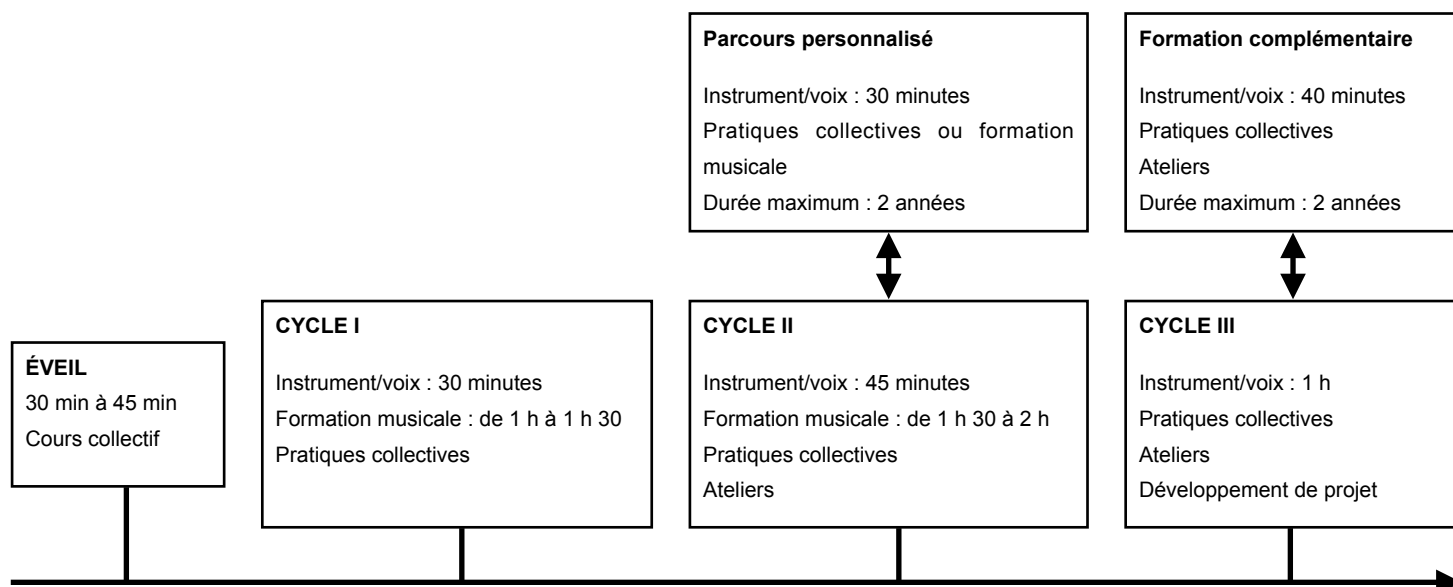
**Parcours personnalisé**

Instrument/voix : 30 minutes
Pratiques collectives ou formation musicale
Durée maximum : 2 années

**Formation complémentaire**

Instrument/voix : 40 minutes
Pratiques collectives
Ateliers
Durée maximum : 2 années

**ÉVEIL**
30 min à 45 min
Cours collectif

**CYCLE I**

Instrument/voix : 30 minutes
Formation musicale : de 1 h à 1 h 30
Pratiques collectives

**CYCLE II**

Instrument/voix : 45 minutes
Formation musicale : de 1 h 30 à 2 h
Pratiques collectives
Ateliers

**CYCLE III**

Instrument/voix : 1 h
Pratiques collectives
Ateliers
Développement de projet